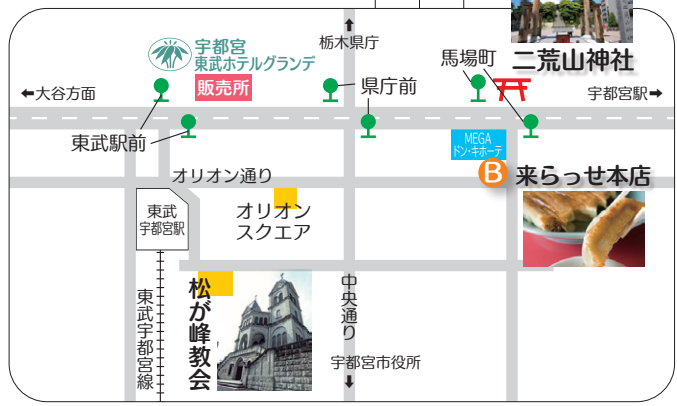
宇都宮
東武ホテルグランデ
販売所

栃木県庁
二荒山神社
馬場町
県庁前
←大谷方面
宇都宮駅➡
東武駅前
MEGA
ドン・キホーテ
B 来らっせ本店
オリオン通り
東武
宇都宮駅
オリオン
スクエア
東武宇都宮線
松が峰教会
中央通り
宇都宮市役所